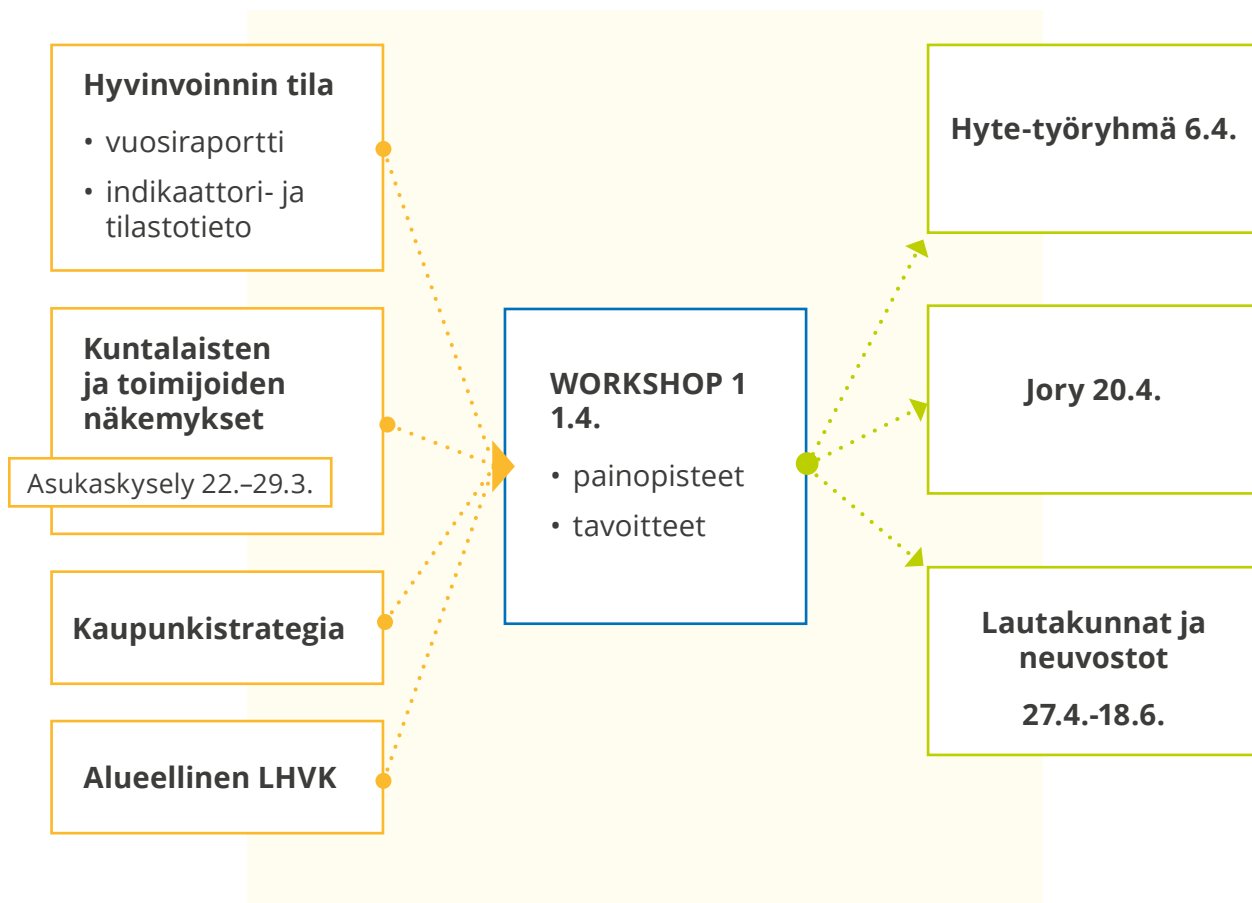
Hyvinvoinnin tila
• vuosiraportti
• indikaattori- ja tilastotieto

Kuntalaisten ja toimijoiden näkemykset
Asukaskysely 22.–29.3.

Kaupunkistrategia

Alueellinen LHVK

WORKSHOP 1
1.4.
• painopisteet
• tavoitteet

Hyte-työryhmä 6.4.

Jory 20.4.

Lautakunnat ja neuvostot
27.4.-18.6.